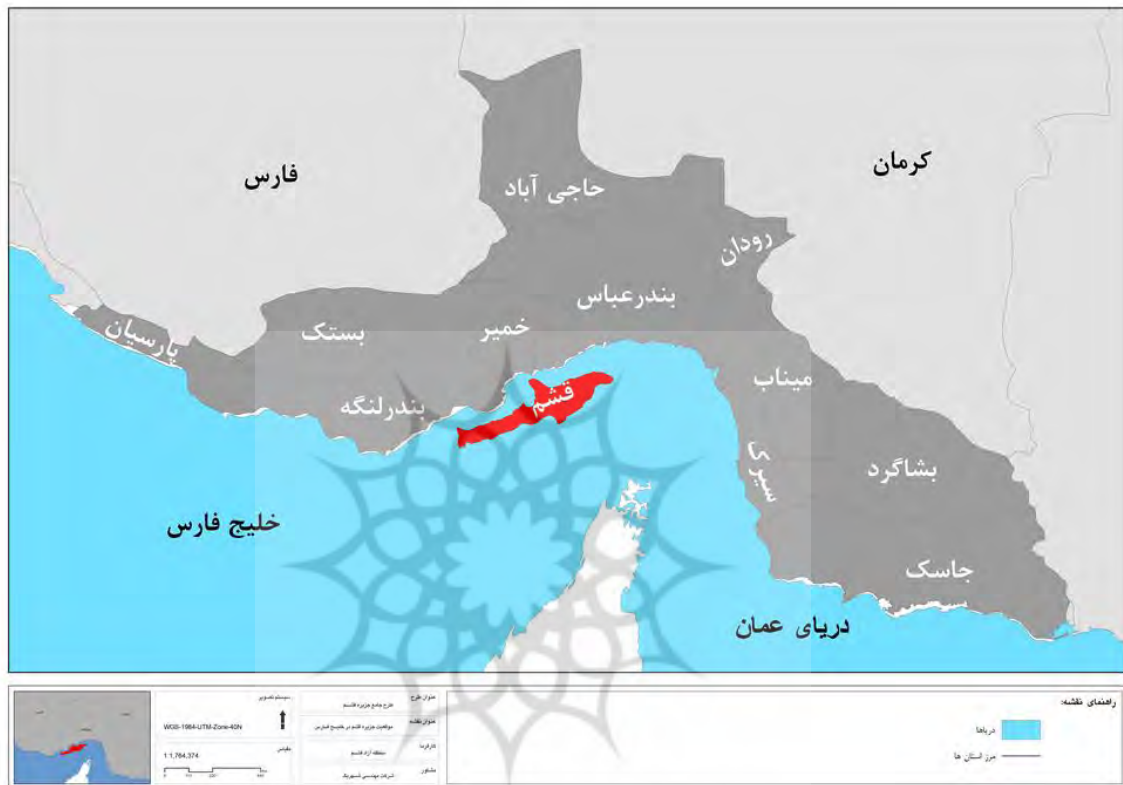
فارس
حاجی آباد
کرمان
رودان
بندرعباس
پارسیان
بستک
خمیر
میناب
قشم
بندرلنگه
سیریک
بشاگرد
خلیج فارس
جاسک
دریای عمان

سیستم تصویر
WGS-1984-UTM-Zone-40N
مقیاس
1:1,764,374
عنوان طرح
طرح جامع جزیره قشم
عنوان نقشه
موقعیت جزیره قشم در خلیج فارس
کارفرما
منطقه آزاد قشم
مشاور
شرکت مهندسی شهربیک
راهنمای نقشه:
دریاها
مرز استان ها